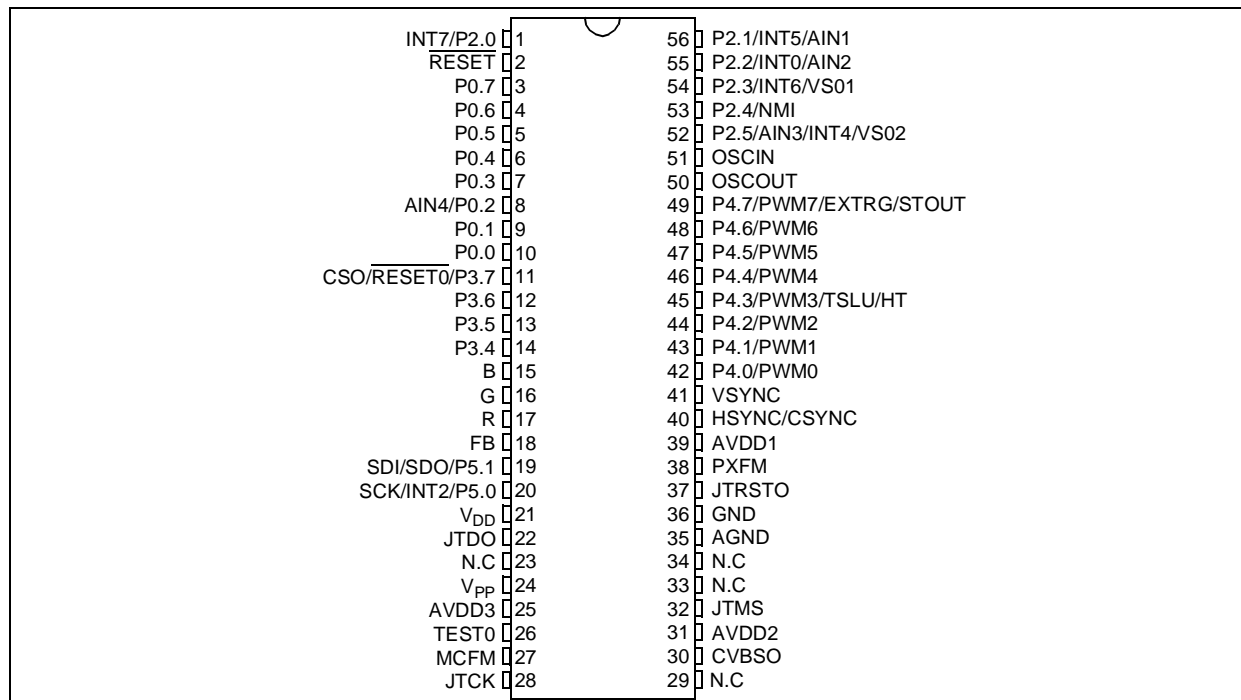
INT7/P2.0 1
$\overline{\text{RESET}}$ 2
P0.7 3
P0.6 4
P0.5 5
P0.4 6
P0.3 7
AIN4/P0.2 8
P0.1 9
P0.0 10
CSO/$\overline{\text{RESET0}}$/P3.7 11
P3.6 12
P3.5 13
P3.4 14
B 15
G 16
R 17
FB 18
SDI/SDO/P5.1 19
SCK/INT2/P5.0 20
$V_{DD}$ 21
JTDO 22
N.C 23
$V_{PP}$ 24
AVDD3 25
TEST0 26
MCFM 27
JTCK 28

56 P2.1/INT5/AIN1
55 P2.2/INT0/AIN2
54 P2.3/INT6/VS01
53 P2.4/NMI
52 P2.5/AIN3/INT4/VS02
51 OSCIN
50 OSCOUT
49 P4.7/PWM7/EXTRG/STOUT
48 P4.6/PWM6
47 P4.5/PWM5
46 P4.4/PWM4
45 P4.3/PWM3/TSLU/HT
44 P4.2/PWM2
43 P4.1/PWM1
42 P4.0/PWM0
41 VSYNC
40 HSYNC/CSYNC
39 AVDD1
38 PXFM
37 JTRSTO
36 GND
35 AGND
34 N.C
33 N.C
32 JTMS
31 AVDD2
30 CVBSO
29 N.C